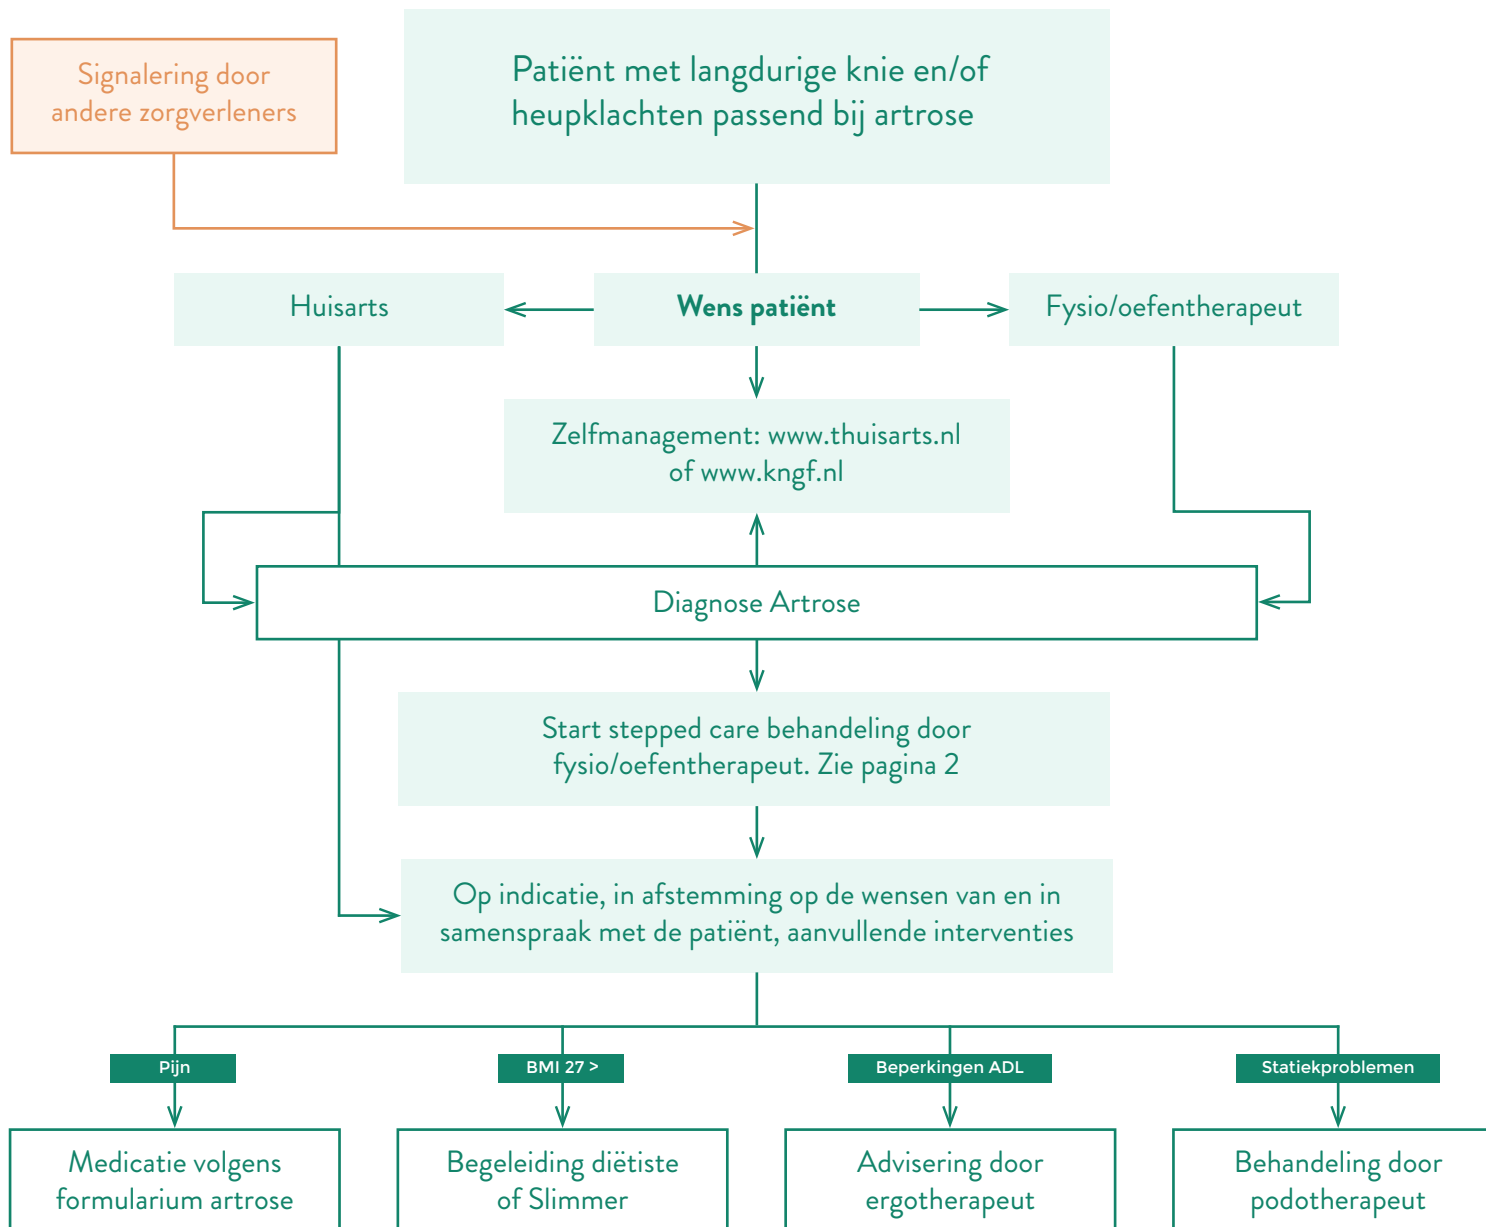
Signalering door andere zorgverleners

Patiënt met langdurige knie en/of heupklachten passend bij artrose

Huisarts

**Wens patiënt**

Fysio/oefentherapeut

Zelfmanagement: www.thuisarts.nl of www.kngf.nl

Diagnose Artrose

Start stepped care behandeling door fysio/oefentherapeut. Zie pagina 2

Op indicatie, in afstemming op de wensen van en in samenspraak met de patiënt, aanvullende interventies

Pijn

BMI 27 >

Beperkingen ADL

Statiekproblemen

Medicatie volgens formularium artrose

Begeleiding diëtiste of Slimmer

Advisering door ergotherapeut

Behandeling door podotherapeut